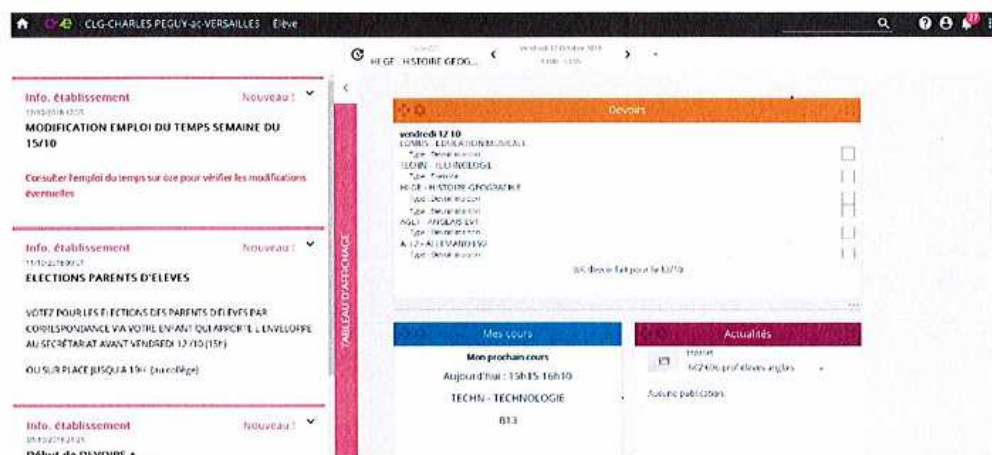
CLG-CHARLES PEGUY-at-VERSAILLES Elève

HI-GE - HISTOIRE GEOG...

Info. établissement
Nouveau !
MODIFICATION EMPLOI DU TEMPS SEMAINE DU 15/10

Consulter l'emploi du temps sur oze pour vérifier les modifications éventuelles

Info. établissement
Nouveau !
ELECTIONS PARENTS D'ELEVES

VOTEZ POUR LES ELECTIONS DES PARENTS D'ELEVES PAR CORRESPONDANCE VIA VOTRE ENFANT QUI APPORTE L'ENVELOPPE AU SECRÉTARIAT AVANT VENDREDI 12/10 (15h)

OU SUR PLACE JUSQU'A 19H (au collège)

Info. établissement
Nouveau !
Début de DEVOIRS à

TABLEAU D'AFFICHAGE

Devoirs

vendredi 12 10
EDMUS - EDUCATION MUSICALE
Type : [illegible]
TECHN - TECHNOLOGIE
Type : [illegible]
HI-GE - HISTOIRE-GEOGRAPHIE
Type : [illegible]
Type : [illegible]
AGL1 - ANGLAIS LV1
Type : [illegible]
ALL2 - ALLEMAND LV2
Type : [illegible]

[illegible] devoir fait pour le 12/10

Mes cours
Mon prochain cours
Aujourd'hui : 15h15-16h10
TECHN - TECHNOLOGIE
B13

Actualités
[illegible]
6/2406 prof eleves anglais
Aucune publication